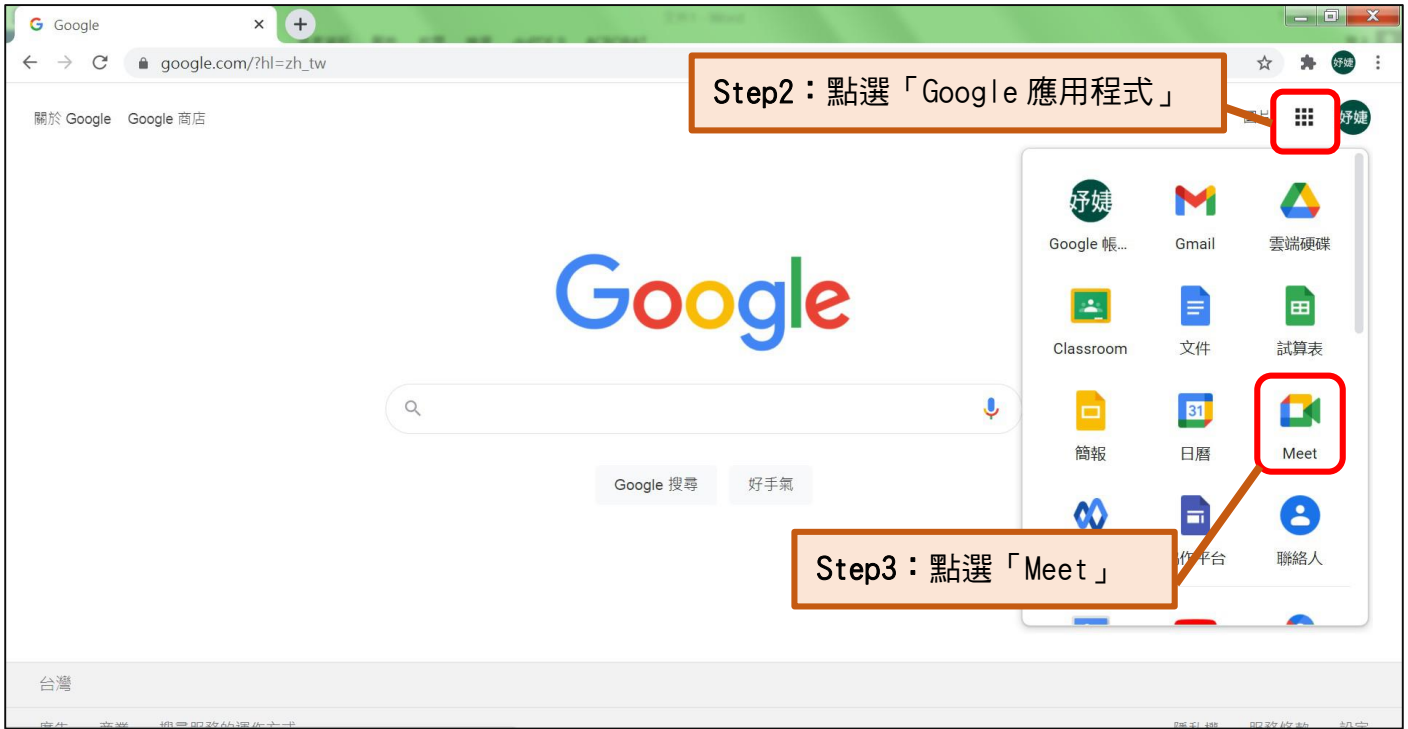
Google

google.com/?hl=zh_tw

妤婕

Step2：點選「Google 應用程式」

關於 Google　Google 商店

圖片

妤婕

妤婕
Google 帳...

Gmail

雲端硬碟

Classroom

文件

試算表

簡報

31
日曆

Meet

作平台

聯絡人

Step3：點選「Meet」

Google

Google 搜尋　好手氣

台灣

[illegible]